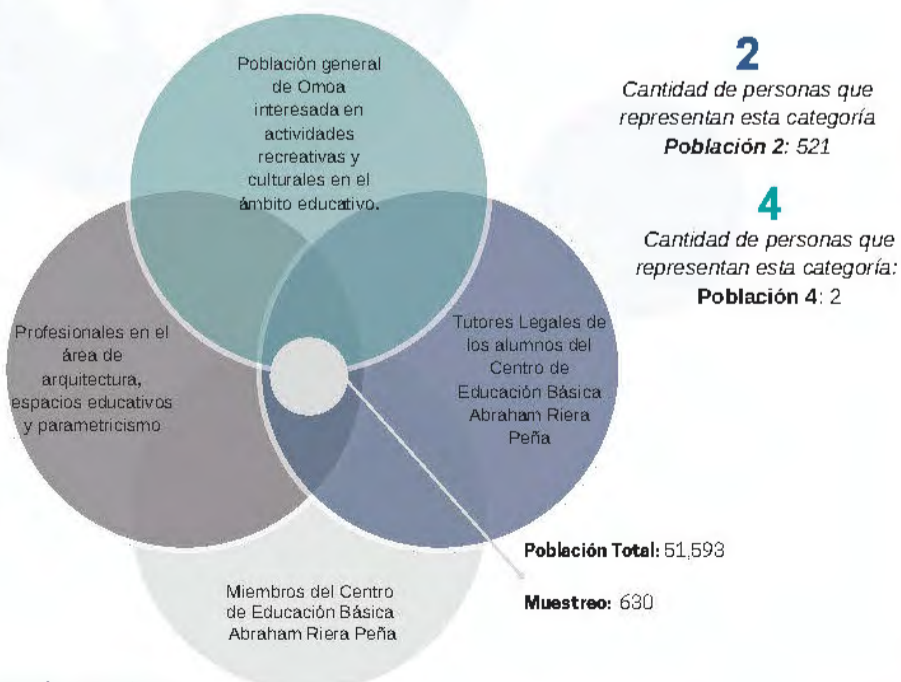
Población general de Omoa interesada en actividades recreativas y culturales en el ámbito educativo.

2
Cantidad de personas que representan esta categoría
Población 2: 521

4
Cantidad de personas que representan esta categoría:
Población 4: 2

Profesionales en el área de arquitectura, espacios educativos y parametricismo

Tutores Legales de los alumnos del Centro de Educación Básica Abraham Riera Peña

Población Total: 51,593

Muestreo: 630

Miembros del Centro de Educación Básica Abraham Riera Peña